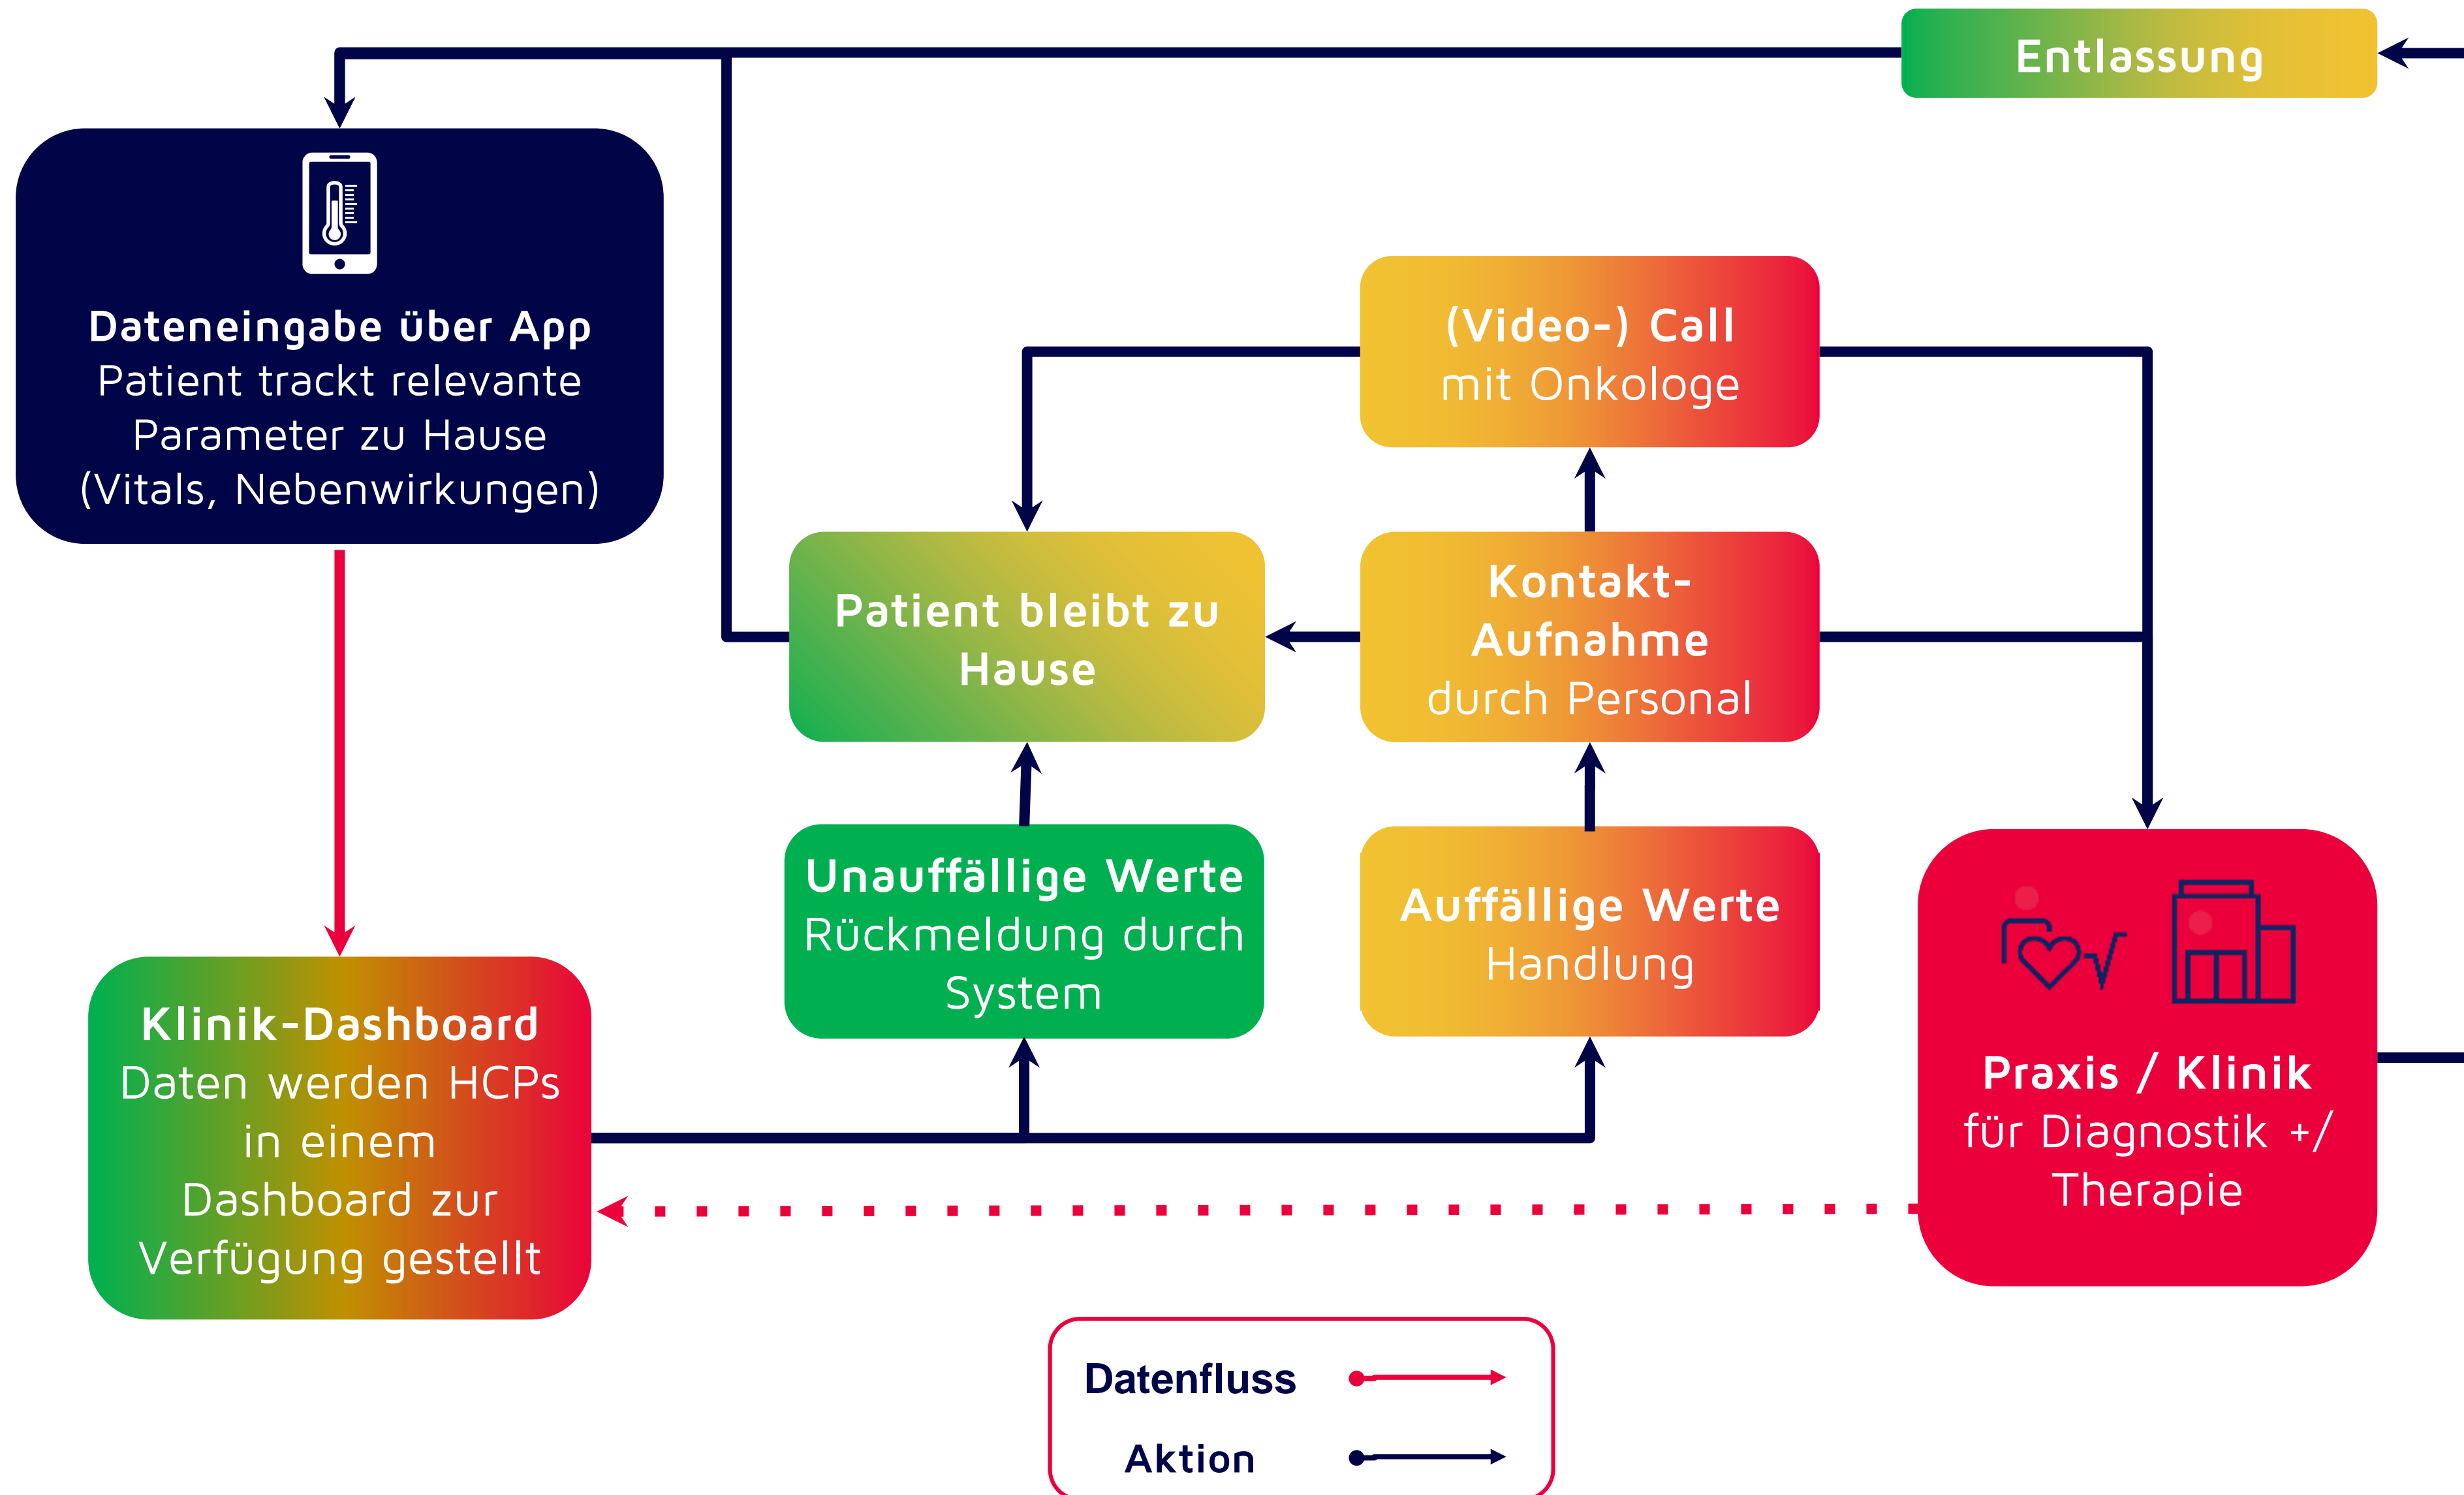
Entlassung

Dateneingabe über App
Patient trackt relevante Parameter zu Hause (Vitals, Nebenwirkungen)

(Video-) Call
mit Onkologe

Patient bleibt zu Hause

Kontakt-Aufnahme
durch Personal

Unauffällige Werte
Rückmeldung durch System

Auffällige Werte
Handlung

Praxis / Klinik
für Diagnostik +/ Therapie

Klinik-Dashboard
Daten werden HCPs in einem Dashboard zur Verfügung gestellt

Datenfluss
Aktion